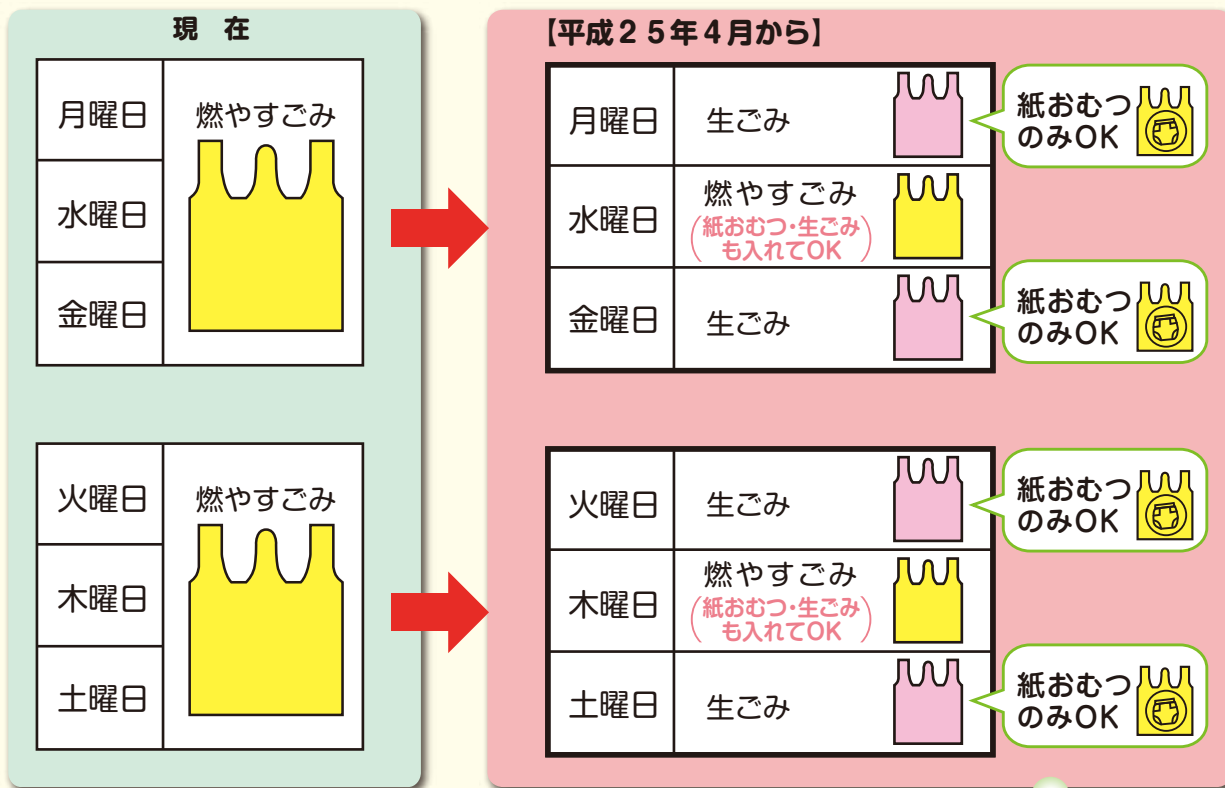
現　在

| 月曜日 | 燃やすごみ |
|---|---|
| 水曜日 | |
| 金曜日 | |

| 火曜日 | 燃やすごみ |
|---|---|
| 木曜日 | |
| 土曜日 | |

【平成２５年４月から】

| 月曜日 | 生ごみ |
|---|---|
| 水曜日 | 燃やすごみ（紙おむつ・生ごみも入れてOK） |
| 金曜日 | 生ごみ |

紙おむつのみOK

紙おむつのみOK

| 火曜日 | 生ごみ |
|---|---|
| 木曜日 | 燃やすごみ（紙おむつ・生ごみも入れてOK） |
| 土曜日 | 生ごみ |

紙おむつのみOK

紙おむつのみOK